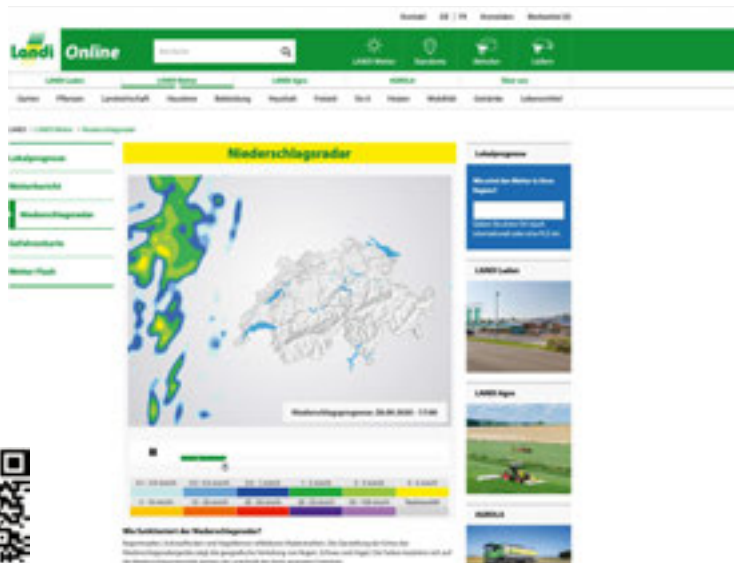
Kontakt DE | FR Kontakten Merkzettel

Landi Online Suche

LANDI Wetter Standorte Aktuelles Läden

LANDI Laden LANDI Wetter LANDI Agro AGROLA Über uns

Garten Pflanzen Landwirtschaft Haustiere Bekleidung Haushalt Freizeit Do-it Heizen Mobilität Getränke Lebensmittel

LANDI > LANDI Wetter > Niederschlagsradar

Lokalprognose

Wetterbericht

Niederschlagsradar

Gefahrenkarte

Wetter-Flash

Niederschlagsradar

Niederschlagsprognose: 20.05.2020 - 17:00

Wie funktioniert das Niederschlagsradar?

Lokalprognose

Wie wird das Wetter in Ihrer Region?

LANDI Laden

LANDI Agro

AGROLA